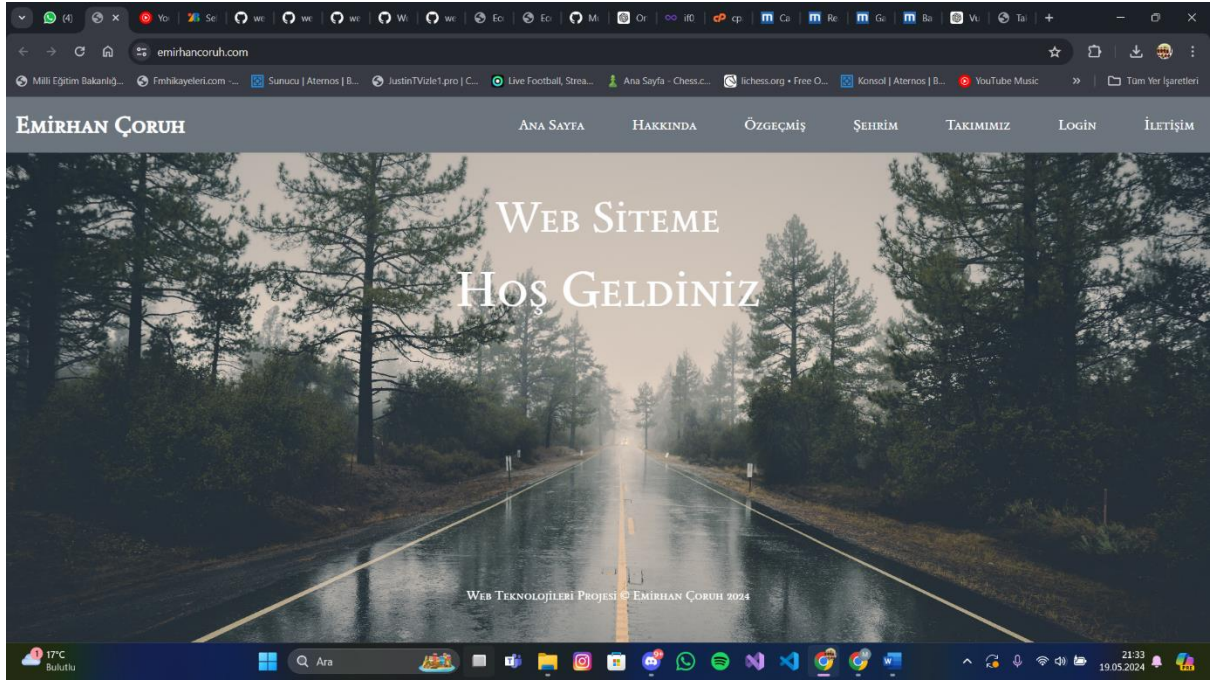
(4) Yo Se we we W we Ec Ec M Or if0 cp Ca Re Ga Ba Vu Ta

emirhancoruh.com

Milli Eğitim Bakanlığ... Fmhikayeleri.com -... Sunucu | Aternos | B... JustinTVizle1.pro | C... Live Football, Strea... Ana Sayfa - Chess.c... lichess.org • Free O... Konsol | Aternos | B... YouTube Music » Tüm Yer İşaretleri

Emirhan Çoruh

Ana Sayfa Hakkında Özgeçmiş Şehrim Takımımız Login İletişim

Web Siteme

Hoş Geldiniz

Web Teknolojileri Projesi © Emirhan Çoruh 2024

17°C Bulutlu

Ara

21:33 19.05.2024